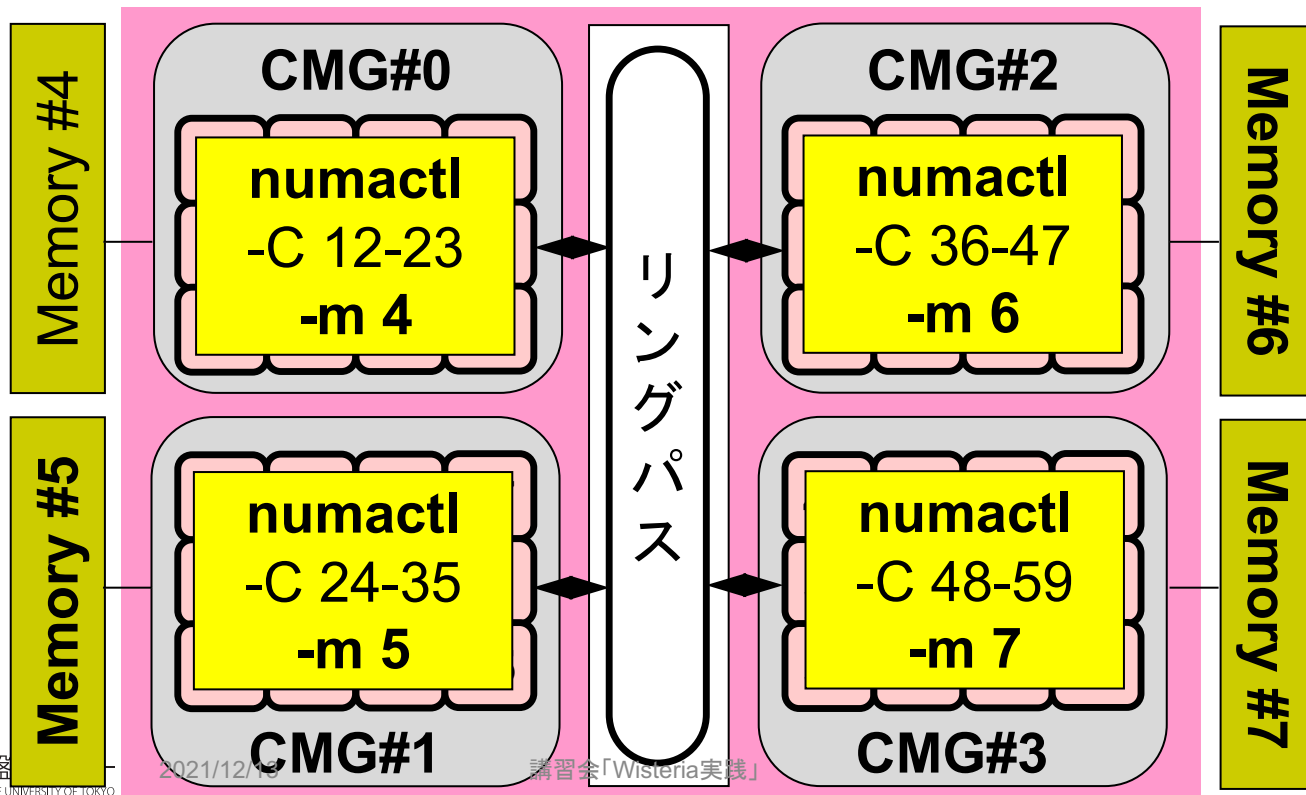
Memory #4

CMG#0

numactl
-C 12-23
-m 4

リングパス

CMG#2

numactl
-C 36-47
-m 6

Memory #6

Memory #5

numactl
-C 24-35
-m 5

CMG#1

numactl
-C 48-59
-m 7

CMG#3

Memory #7

2021/12/1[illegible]

講習会「Wisteria実践」

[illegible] UNIVERSITY OF TOKYO